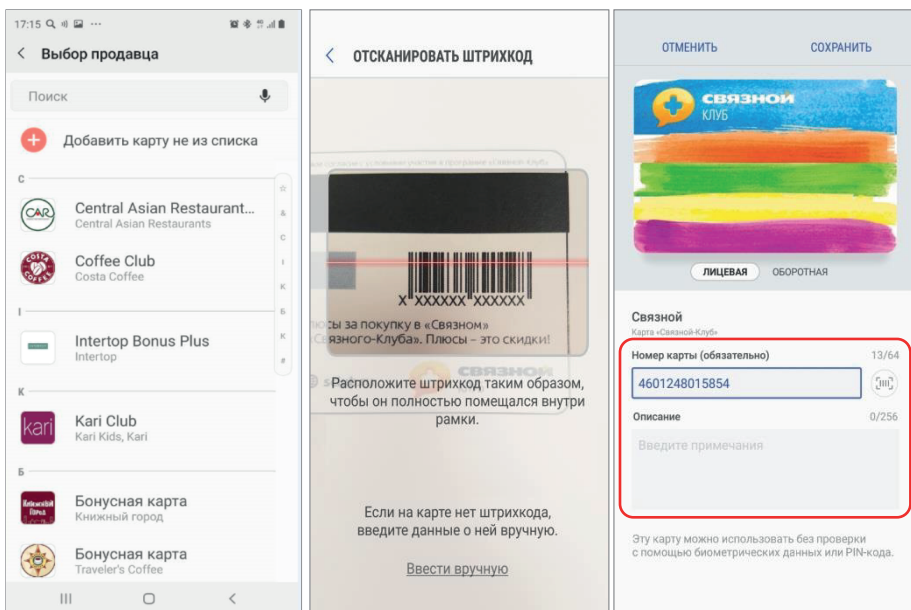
17:15

Выбор продавца

Поиск

Добавить карту не из списка

C

Central Asian Restaurant...
Central Asian Restaurants

Coffee Club
Costa Coffee

I

Intertop Bonus Plus
Intertop

K

Kari Club
Kari Kids, Kari

Б

Бонусная карта
Книжный город

Бонусная карта
Traveler's Coffee

☆
A
C
I
K
Б
K
#

ОТСКАНИРОВАТЬ ШТРИХКОД

X XXXXXX XXXXXX

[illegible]юсы за покупку в «Связном» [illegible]Связного-Клуба». Плюсы – это скидки!

СВЯЗНОЙ

Расположите штрихкод таким образом, чтобы он полностью помещался внутри рамки.

Если на карте нет штрихкода, введите данные о ней вручную.

Ввести вручную

ОТМЕНИТЬ

СОХРАНИТЬ

СВЯЗНОЙ
КЛУБ

ЛИЦЕВАЯ

ОБОРОТНАЯ

Связной
Карта «Связной-Клуб»

Номер карты (обязательно)
13/64

4601248015854

Описание
0/256

Введите примечания

Эту карту можно использовать без проверки с помощью биометрических данных или PIN-кода.